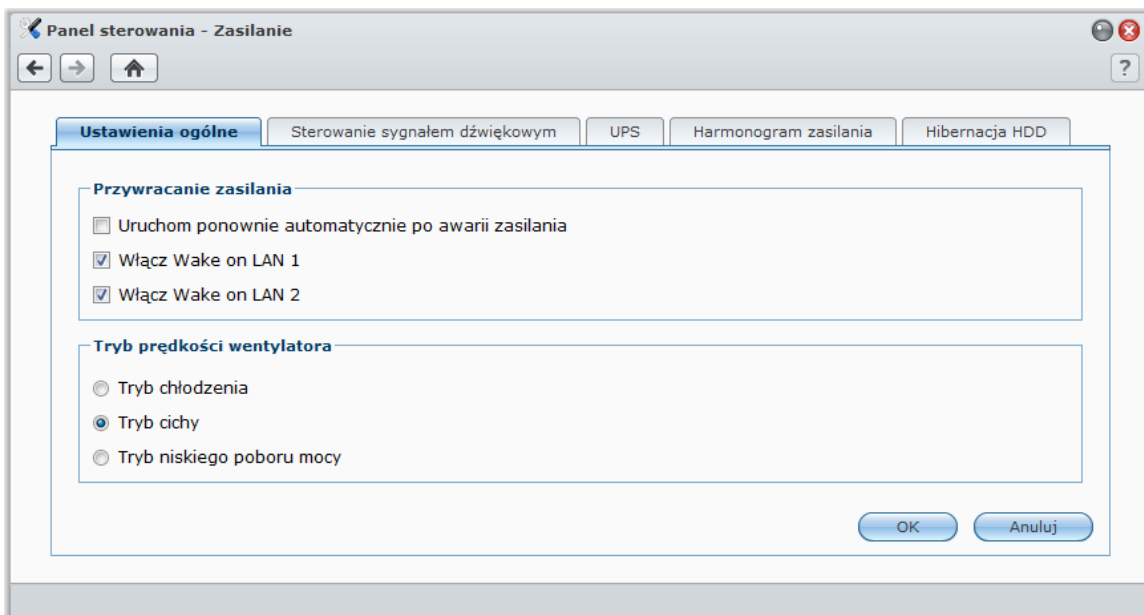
Panel sterowania - Zasilanie

?

Ustawienia ogólne | Sterowanie sygnałem dźwiękowym | UPS | Harmonogram zasilania | Hibernacja HDD

Przywracanie zasilania

Uruchom ponownie automatycznie po awarii zasilania

Włącz Wake on LAN 1

Włącz Wake on LAN 2

Tryb prędkości wentylatora

Tryb chłodzenia

Tryb cichy

Tryb niskiego poboru mocy

OK

Anuluj